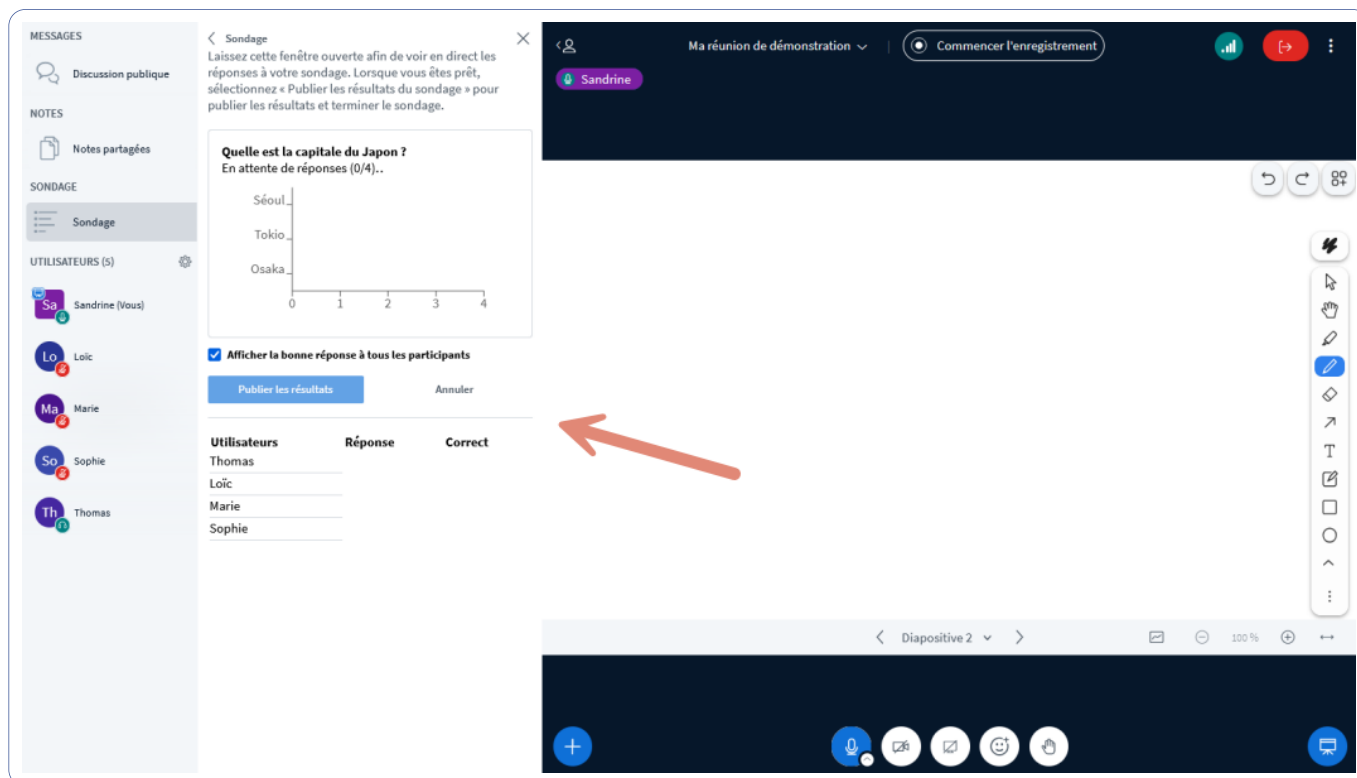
MESSAGES

Discussion publique

NOTES

Notes partagées

SONDAGE

Sondage

UTILISATEURS (5)

Sa Sandrine (Vous)

Lo Loïc

Ma Marie

So Sophie

Th Thomas

Sondage

Laissez cette fenêtre ouverte afin de voir en direct les réponses à votre sondage. Lorsque vous êtes prêt, sélectionnez « Publier les résultats du sondage » pour publier les résultats et terminer le sondage.

Quelle est la capitale du Japon ?
En attente de réponses (0/4)..

Séoul
Tokio
Osaka
0 1 2 3 4

Afficher la bonne réponse à tous les participants

Publier les résultats

Annuler

| Utilisateurs | Réponse | Correct |
|---|---|---|
| Thomas | | |
| Loïc | | |
| Marie | | |
| Sophie | | |

Ma réunion de démonstration

Commencer l'enregistrement

Sandrine

Diapositive 2

100 %